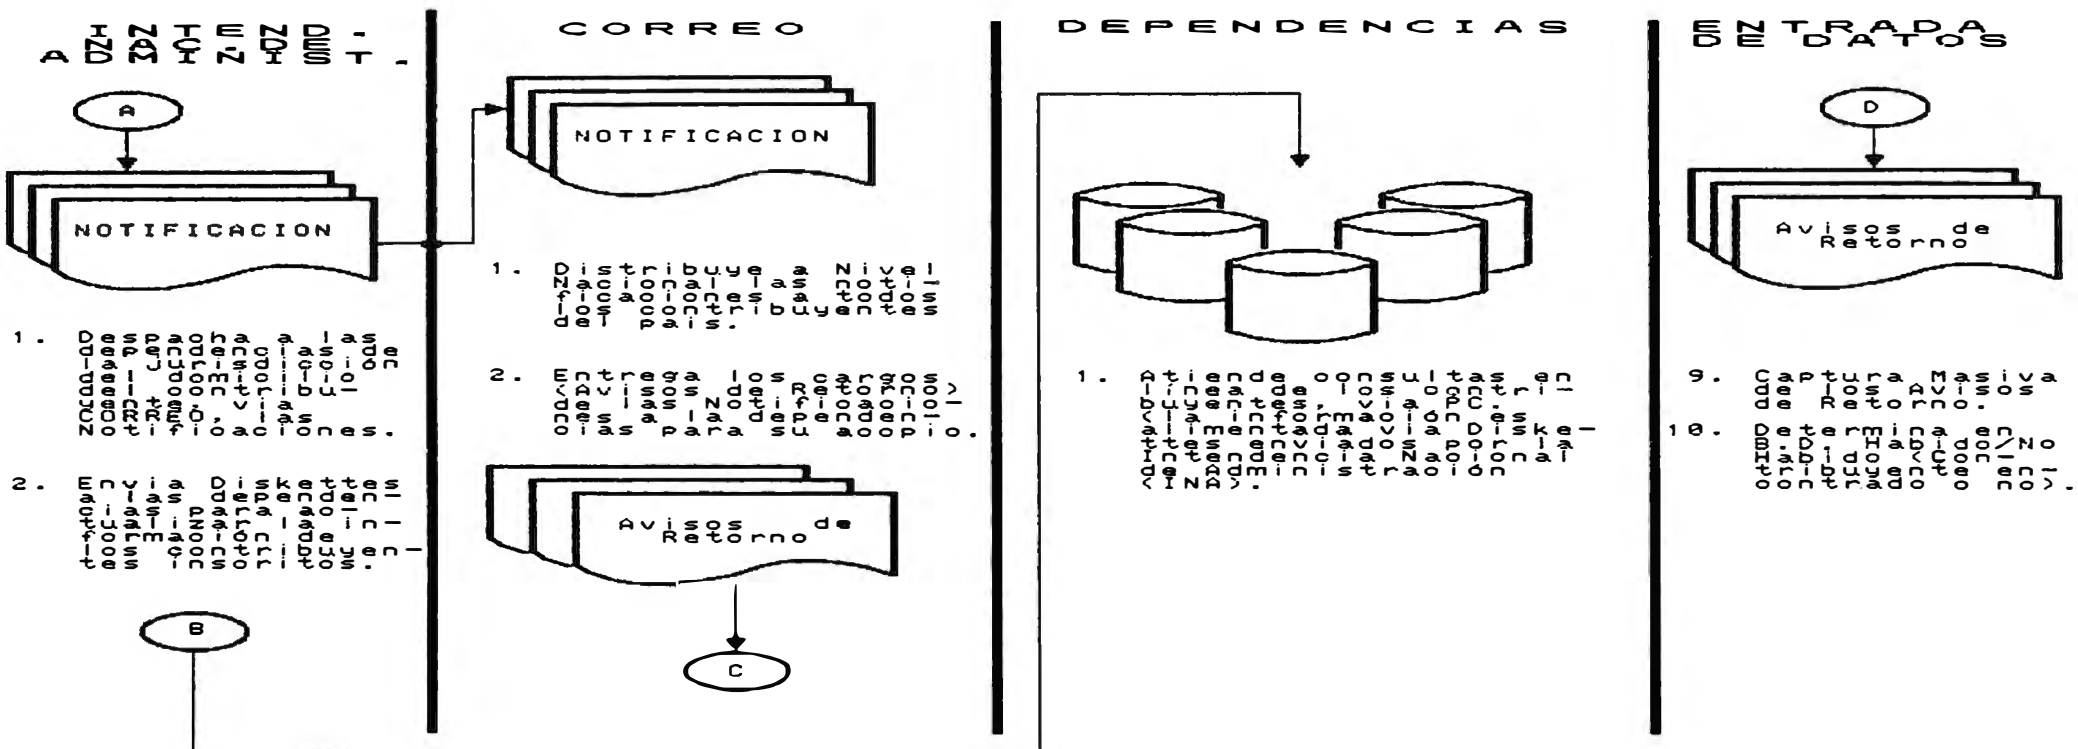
INTEND-NAC.DE ADMINIST.

A

NOTIFICACION

1. Despacha a las dependencias de la jurisdicción del domicilio del contribuyente, vía CORREO, las Notificaciones.

2. Envia Diskettes a las dependencias para actualizar la información de los contribuyentes inscritos.

B

CORREO

NOTIFICACION

1. Distribuye a Nivel Nacional las notificaciones a todos los contribuyentes del país.

2. Entrega los cargos (Avisos de Retorno) de las Notificaciones a la dependencias para su acopio.

Avisos de Retorno

C

DEPENDENCIAS

1. Atiende consultas en línea de los contribuyentes, vía PC. (la información es alimentada vía Diskettes enviados por la Intendencia Nacional de Administración (INA).

ENTRADA DE DATOS

D

Avisos de Retorno

9. Captura Masiva de los Avisos de Retorno.

10. Determina en B.D. Habido/No Habido (Contribuyente encontrado o no).